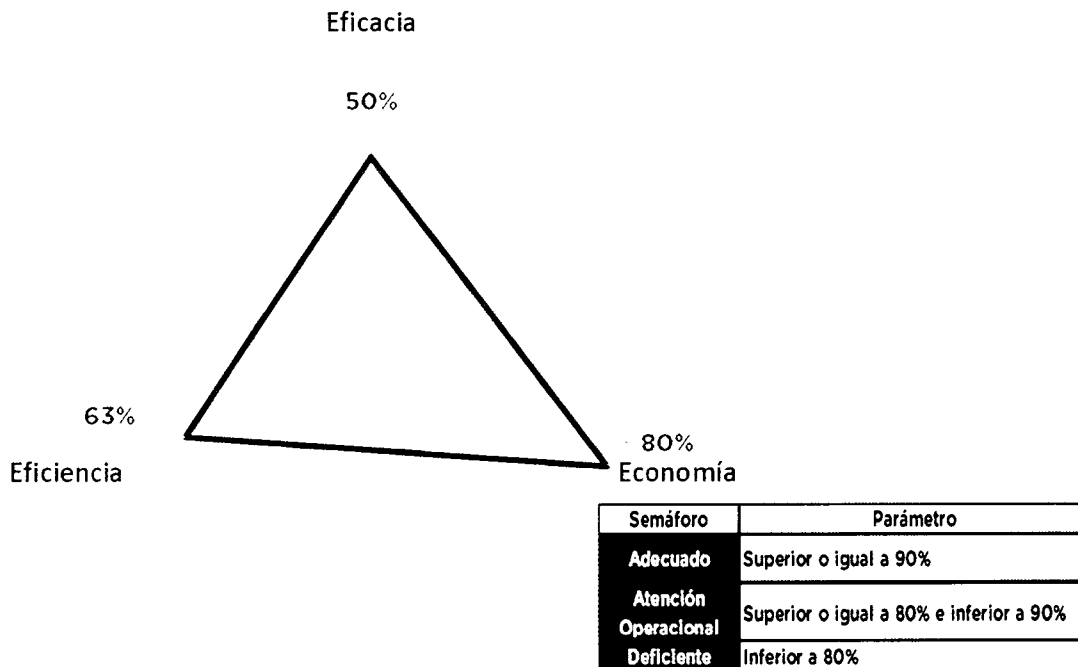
Eficacia

50%

63%

Eficiencia

80%
Economía

| Semáforo | Parámetro |
|---|---|
| Adecuado | Superior o igual a 90% |
| Atención Operacional | Superior o igual a 80% e inferior a 90% |
| Deficiente | Inferior a 80% |